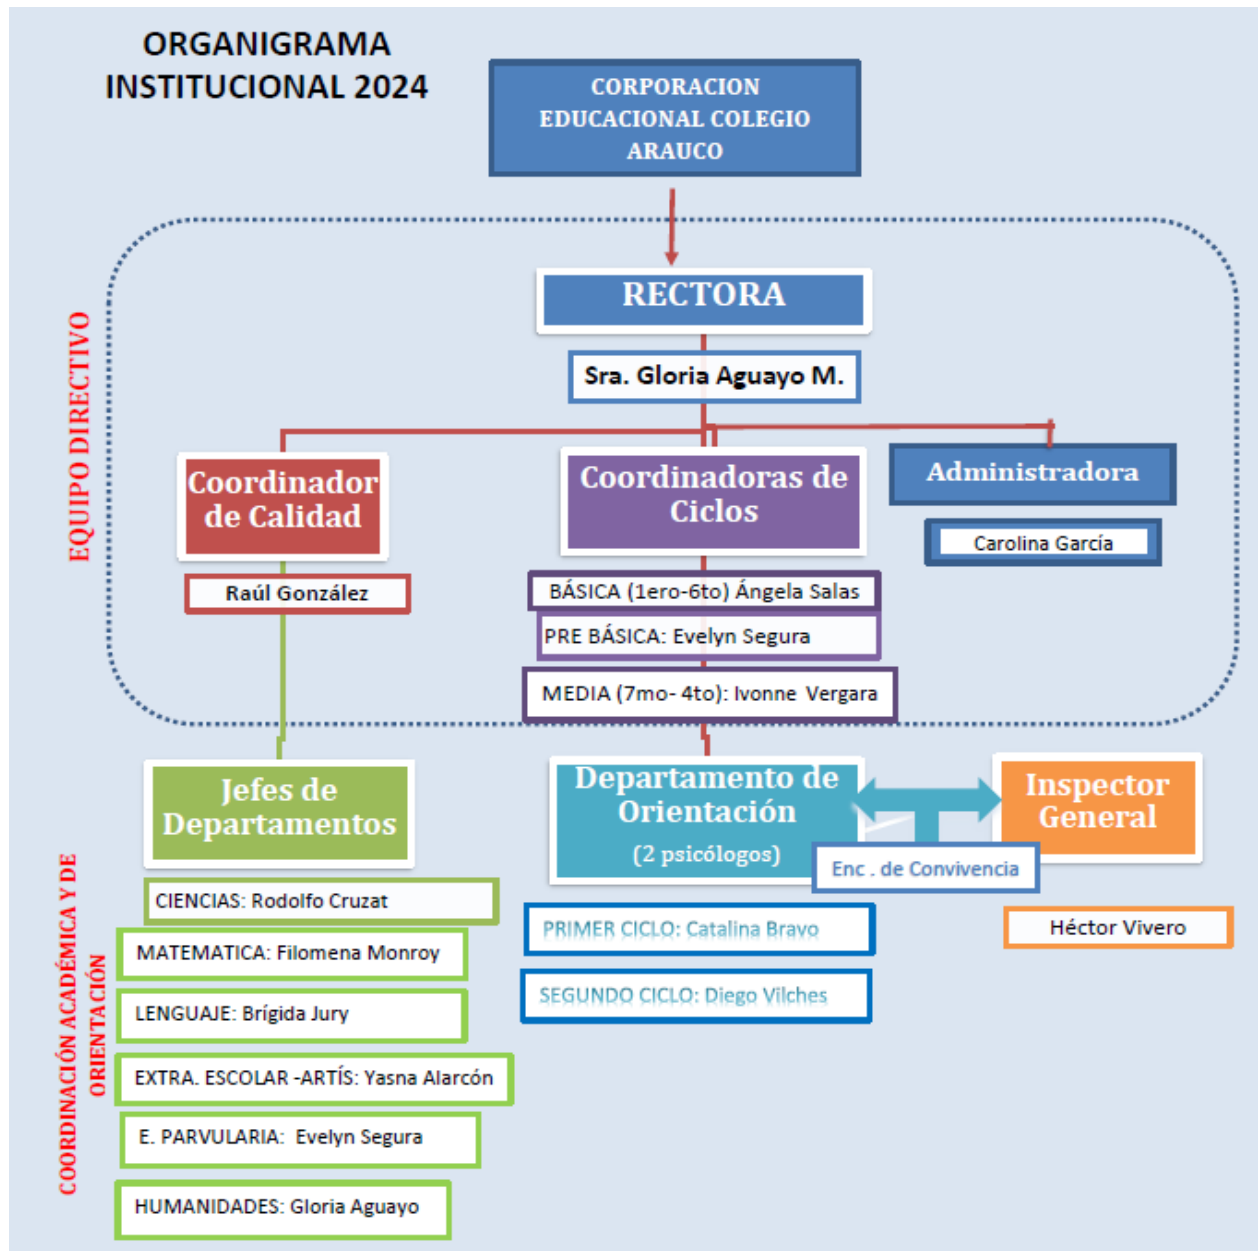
ORGANIGRAMA INSTITUCIONAL 2024

CORPORACION EDUCACIONAL COLEGIO ARAUCO

EQUIPO DIRECTIVO

RECTORA

Sra. Gloria Aguayo M.

Coordinador de Calidad

Raúl González

Coordinadoras de Ciclos

BÁSICA (1ero-6to) Ángela Salas

PRE BÁSICA: Evelyn Segura

MEDIA (7mo- 4to): Ivonne Vergara

Administradora

Carolina García

COORDINACIÓN ACADÉMICA Y DE ORIENTACIÓN

Jefes de Departamentos

CIENCIAS: Rodolfo Cruzat

MATEMATICA: Filomena Monroy

LENGUAJE: Brígida Jury

EXTRA. ESCOLAR -ARTÍS: Yasna Alarcón

E. PARVULARIA: Evelyn Segura

HUMANIDADES: Gloria Aguayo

Departamento de Orientación

(2 psicólogos)

Enc . de Convivencia

PRIMER CICLO: Catalina Bravo

SEGUNDO CICLO: Diego Vilches

Inspector General

Héctor Vivero